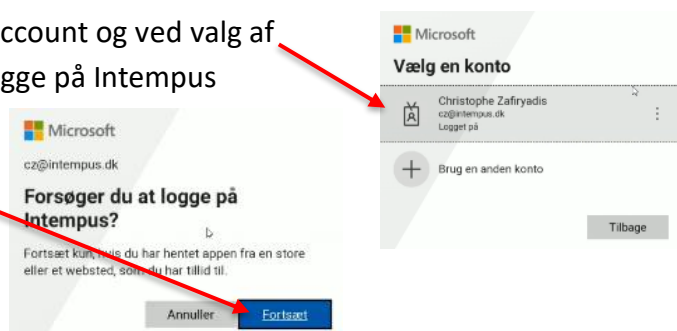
ccount og ved valg af
gge på Intempus

Microsoft
cz@intempus.dk
Forsøger du at logge på Intempus?
Fortsæt kun, hvis du har hentet appen fra en store eller et websted, som du har tillid til.
Annuller
Fortsæt

Microsoft
Vælg en konto
Christophe Zafiryadis
cz@intempus.dk
Logget på
Brug en anden konto
Tilbage